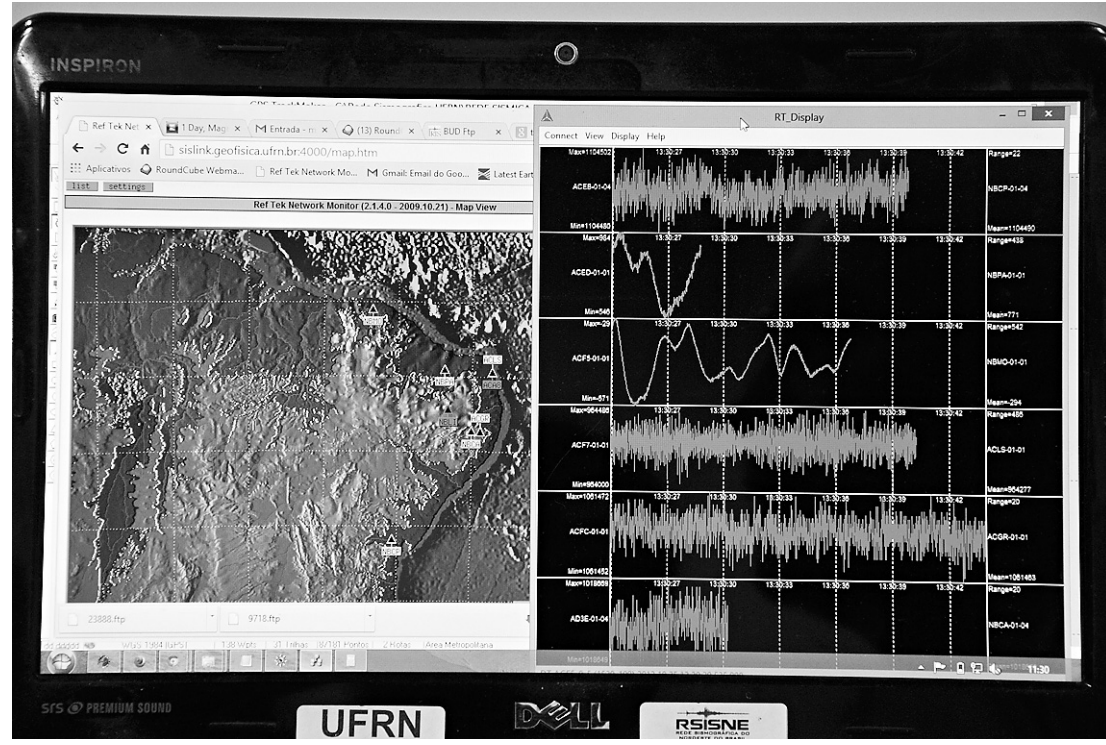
INSPIRON

GPS TrackMaker - CARede Sismografica UFRN/REDE SISMICA

Ref Tek Net ×
1 Day, Mag ×
M Entrada - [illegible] ×
(13) Round ×
BUD Ftp ×

sislink.geofisica.ufrn.br:4000/map.htm

Aplicativos
RoundCube Webma...
Ref Tek Network Mo...
M Gmail: Email do Goo...
Latest Eart

list
settings

Ref Tek Network Monitor (2.1.4.0 - 2009.10.21) - Map View

23888.ftp
9718.ftp

RT_Display

Connect View Display Help

Max=1104502
13:30:27 13:30:30 13:30:33 13:30:36 13:30:39 13:30:42
Range=22
ACEB-01-04
NBCP-01-04
Min=1104480
Mean=1104490

Max=984
13:30:27 13:30:30 13:30:33 13:30:36 13:30:39 13:30:42
Range=438
ACED-01-01
NBPA-01-01
Min=546
Mean=771

Max=-29
13:30:27 13:30:30 13:30:33 13:30:36 13:30:39 13:30:42
Range=542
ACF5-01-01
NBMO-01-01
Min=-571
Mean=-294

Max=964486
13:30:27 13:30:30 13:30:33 13:30:36 13:30:39 13:30:42
Range=486
ACF7-01-01
ACLS-01-01
Min=964000
Mean=964277

Max=1061472
13:30:27 13:30:30 13:30:33 13:30:36 13:30:39 13:30:42
Range=20
ACFC-01-01
ACGR-01-01
Min=1061452
Mean=1061463

Max=1018669
13:30:27 13:30:30 13:30:33 13:30:36 13:30:39 13:30:42
Range=20
AD3E-01-04
NBCA-01-04

11:30

SRS PREMIUM SOUND

UFRN

DELL

RSISNE
REDE SISMOGRÁFICA DO NORDESTE DO BRASIL